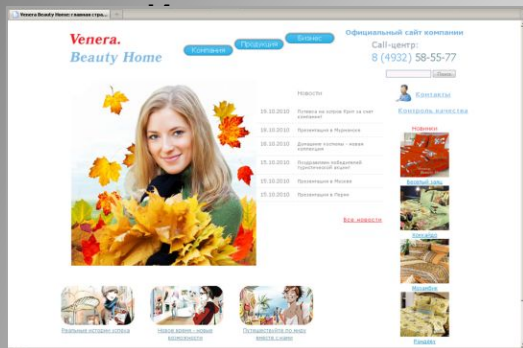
Venera Beauty Home главная стра...

Venera.
Beauty Home

Компания
Продукция
Бизнес

Официальный сайт компании
Call-центр:
8 (4932) 58-55-77

Поиск

Новости

29.10.2010 Путевка на озеро Крит за счет компании!
25.10.2010 Презентация в Мурманске
20.10.2010 Домашние костюмы - новая коллекция
15.10.2010 Поздравляем победителей туристической акции!
15.10.2010 Презентация в Москве
15.10.2010 Презентация в Перми

Все новости

Контакты
Контроль качества

Новинки
Бархатные халаты
Кокетка
Штанишки
Римские

Реальные истории успеха
Новое время - новые возможности
Путешествуйте по миру вместе с нами